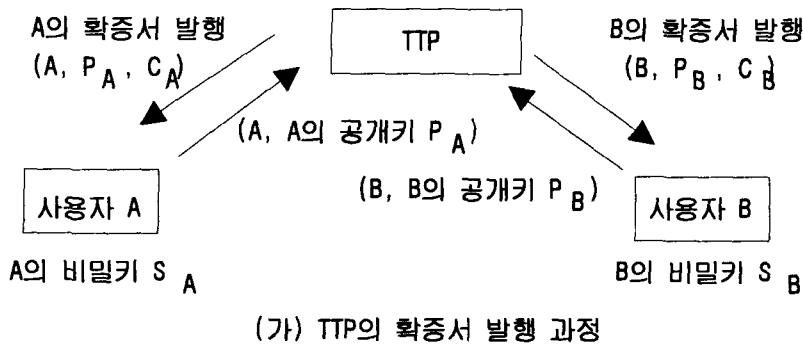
A의 확증서 발행
$(A, P_A, C_A)$

TTP

B의 확증서 발행
$(B, P_B, C_B)$

(A, A의 공개키 $P_A$)

(B, B의 공개키 $P_B$)

사용자 A

사용자 B

A의 비밀키 $S_A$

B의 비밀키 $S_B$

(가) TTP의 확증서 발행 과정